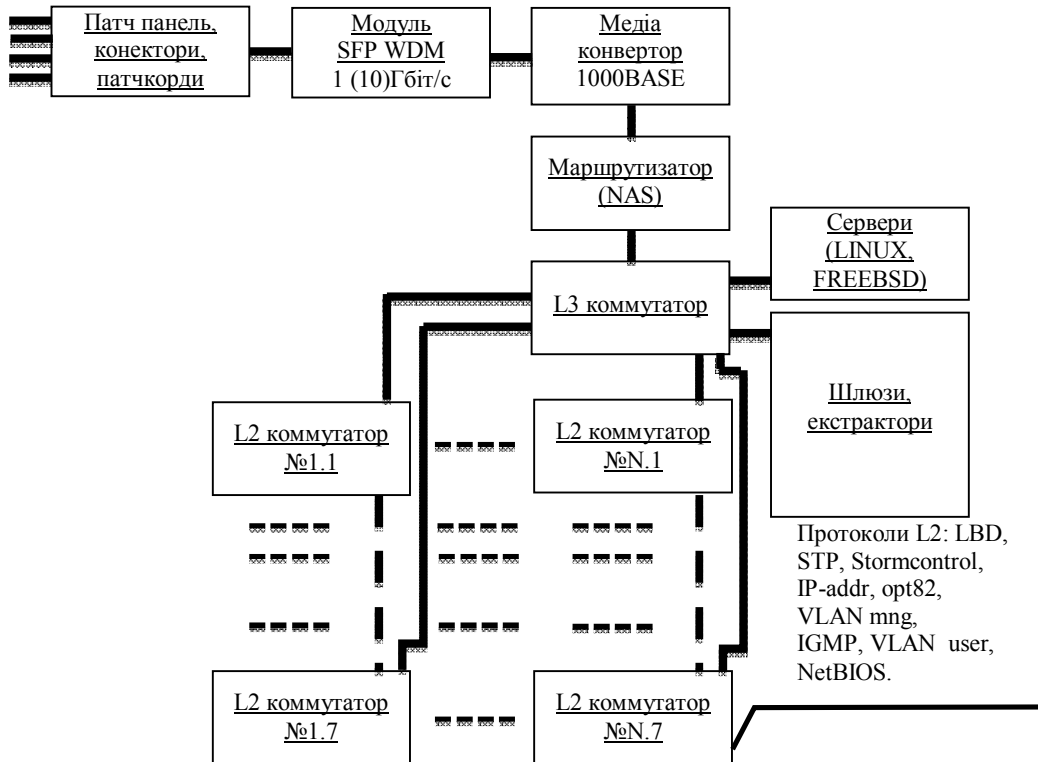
Патч панель, конектори, патчкорди

Модуль SFP WDM 1 (10)Гбіт/с

Медіа конвертор 1000BASE

Маршрутизатор (NAS)

Сервери (LINUX, FREEBSD)

L3 коммутатор

Шлюзи, екстрактори

L2 коммутатор №1.1

L2 коммутатор №N.1

Протоколи L2: LBD, STP, Stormcontrol, IP-addr, opt82, VLAN mng, IGMP, VLAN user, NetBIOS.

L2 коммутатор №1.7

L2 коммутатор №N.7